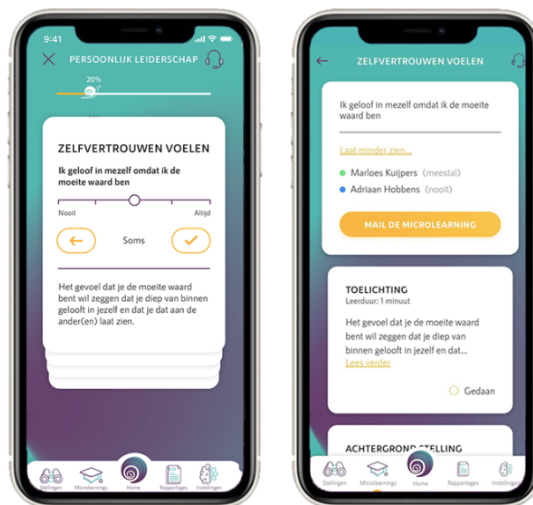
9:41

PERSOONLIJK LEIDERSCHAP

20%

ZELFVERTROUWEN VOELEN

Ik geloof in mezelf omdat ik de moeite waard ben

Nooit

Altijd

Soms

Het gevoel dat je de moeite waard bent wil zeggen dat je diep van binnen geloofd in jezelf en dat je dat aan de ander(en) laat zien.

Stellingen Microlearnings Home Rapportages Instellingen

ZELFVERTROUWEN VOELEN

Ik geloof in mezelf omdat ik de moeite waard ben

Laat minder zien...

Marloes Kuijpers (meestal)

Adriaan Hobbens (nooit)

MAIL DE MICROLEARNING

TOELICHTING

Leerduur: 1 minuut

Het gevoel dat je de moeite waard bent wil zeggen dat je diep van binnen geloofd in jezelf en dat...

Lees verder

Gedaan

ACHTERGROND STELLING

Stellingen Microlearnings Home Rapportages Instellingen